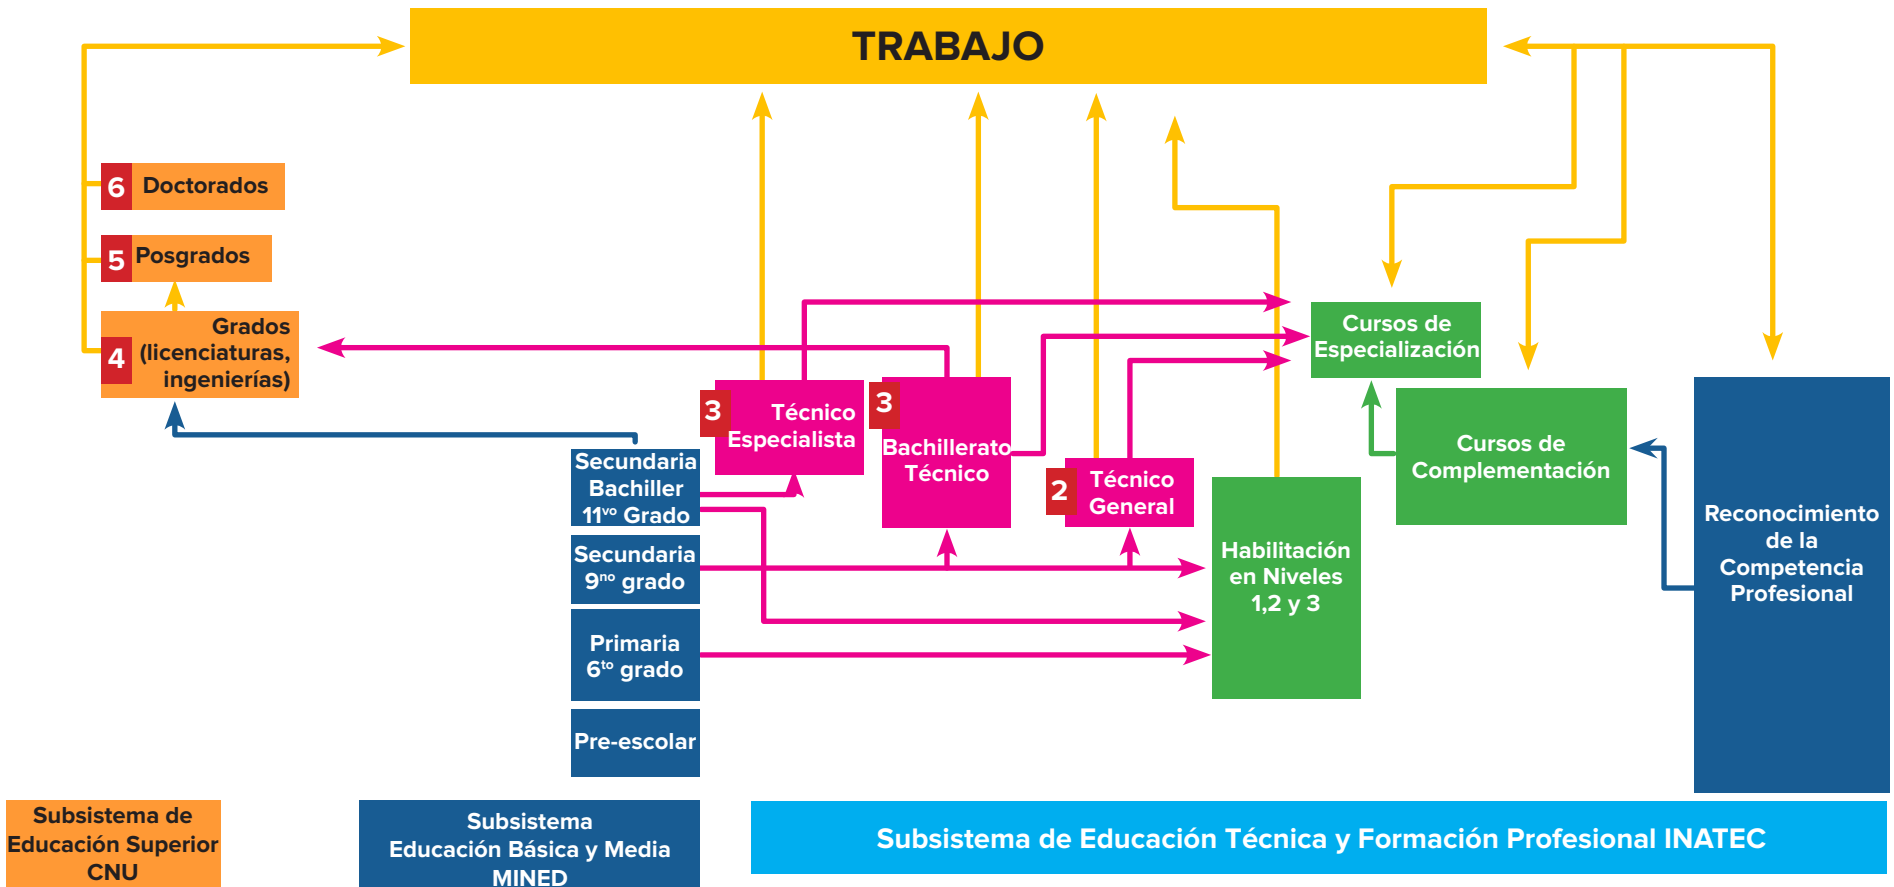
TRABAJO

6 Doctorados

5 Posgrados

4 Grados (licenciaturas, ingenierías)

3 Técnico Especialista

3 Bachillerato Técnico

2 Técnico General

Cursos de Especialización

Cursos de Complementación

Habilitación en Niveles 1,2 y 3

Reconocimiento de la Competencia Profesional

Secundaria Bachiller 11$^{vo}$ Grado

Secundaria 9$^{no}$ grado

Primaria 6$^{to}$ grado

Pre-escolar

Subsistema de Educación Superior CNU

Subsistema Educación Básica y Media MINED

Subsistema de Educación Técnica y Formación Profesional INATEC